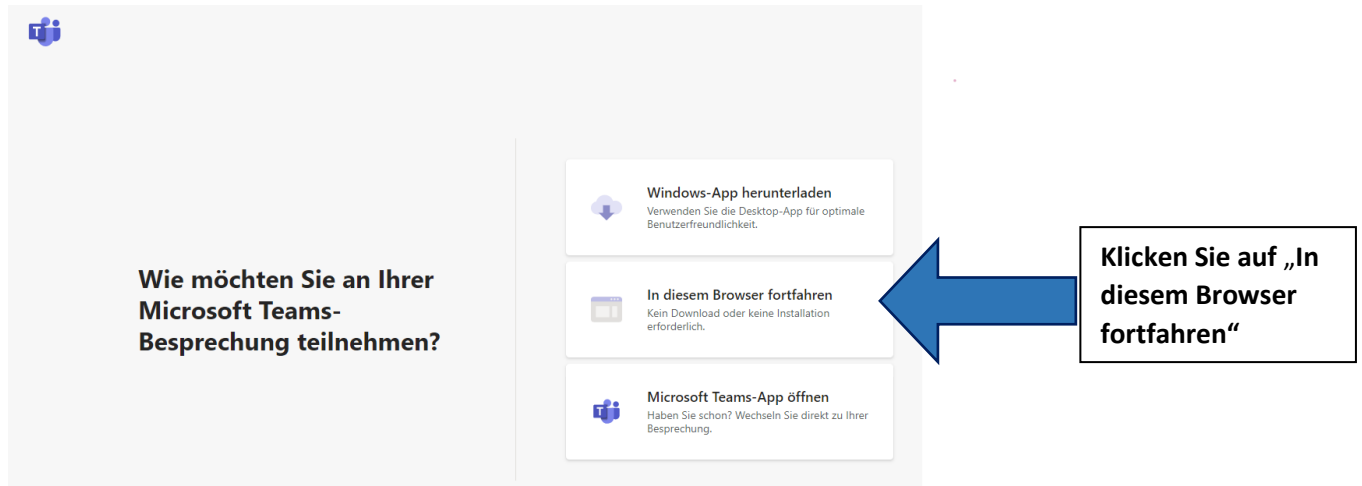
Wie möchten Sie an Ihrer Microsoft Teams-Besprechung teilnehmen?

Windows-App herunterladen
Verwenden Sie die Desktop-App für optimale Benutzerfreundlichkeit.

In diesem Browser fortfahren
Kein Download oder keine Installation erforderlich.

Microsoft Teams-App öffnen
Haben Sie schon? Wechseln Sie direkt zu Ihrer Besprechung.

Klicken Sie auf „In diesem Browser fortfahren“